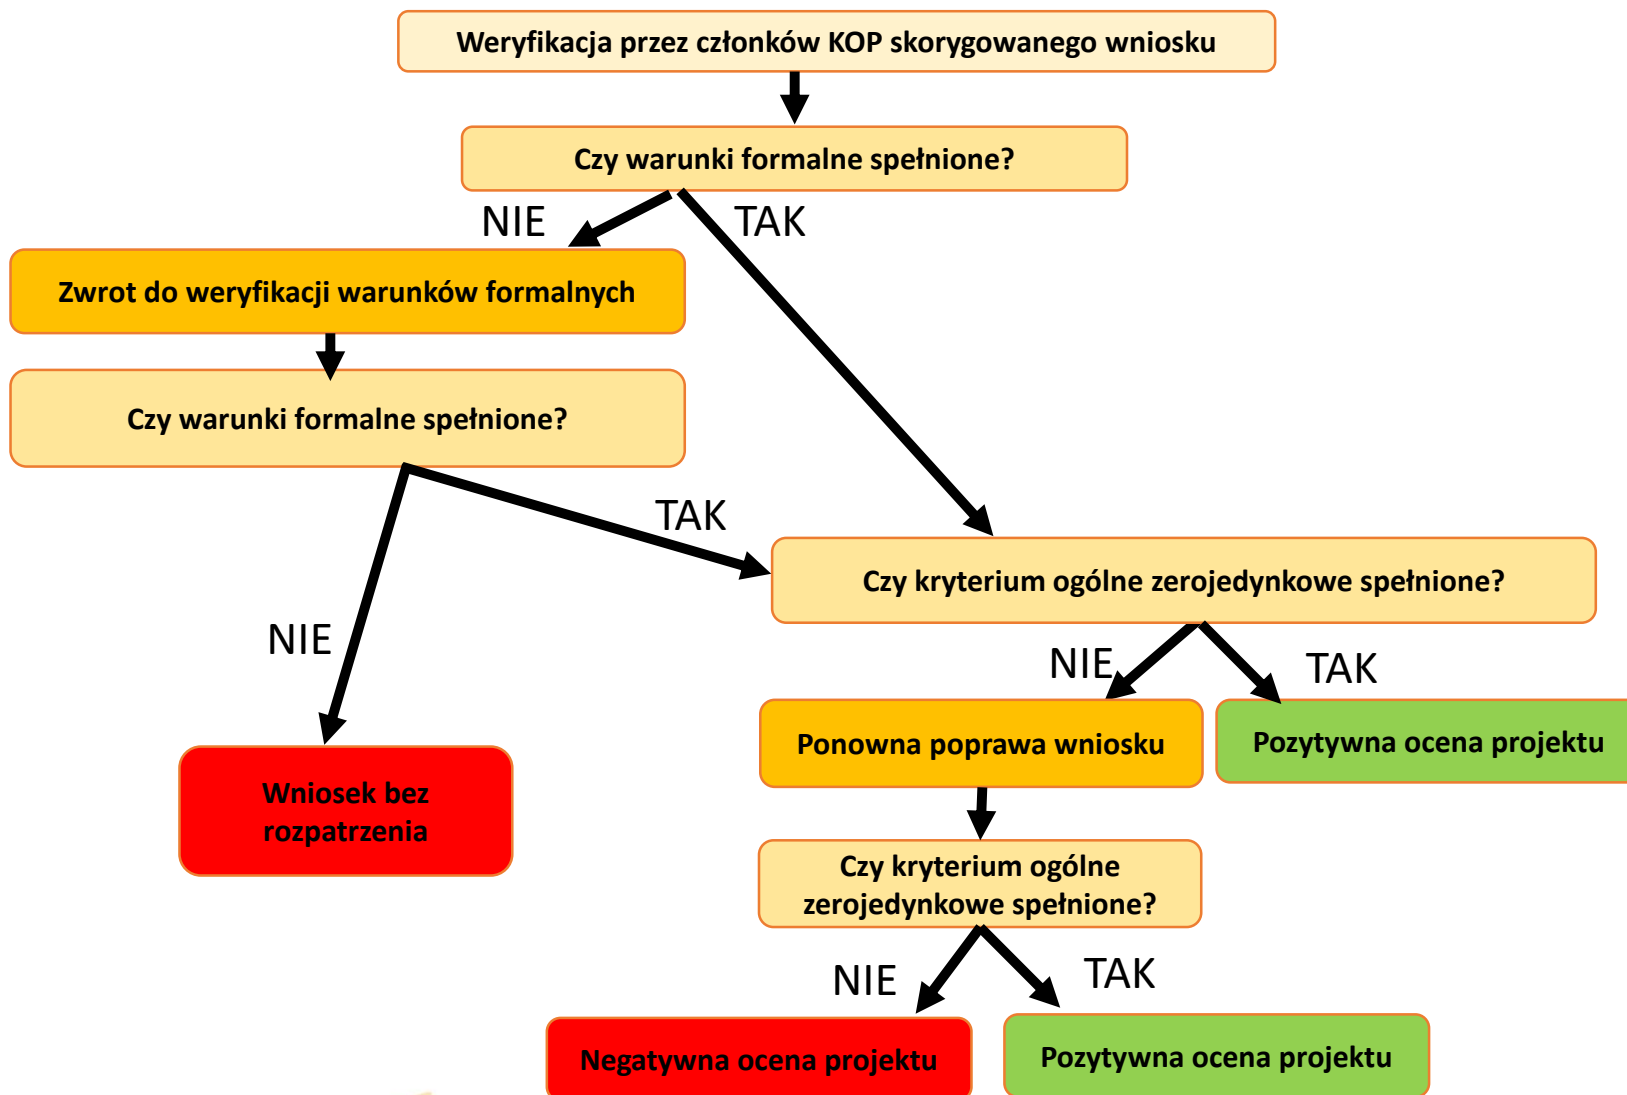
Weryfikacja przez członków KOP skorygowanego wniosku

Czy warunki formalne spełnione?

NIE

TAK

Zwrot do weryfikacji warunków formalnych

Czy warunki formalne spełnione?

TAK

NIE

Czy kryterium ogólne zerojedynkowe spełnione?

NIE

TAK

Wniosek bez rozpatrzenia

Ponowna poprawa wniosku

Pozytywna ocena projektu

Czy kryterium ogólne zerojedynkowe spełnione?

NIE

TAK

Negatywna ocena projektu

Pozytywna ocena projektu